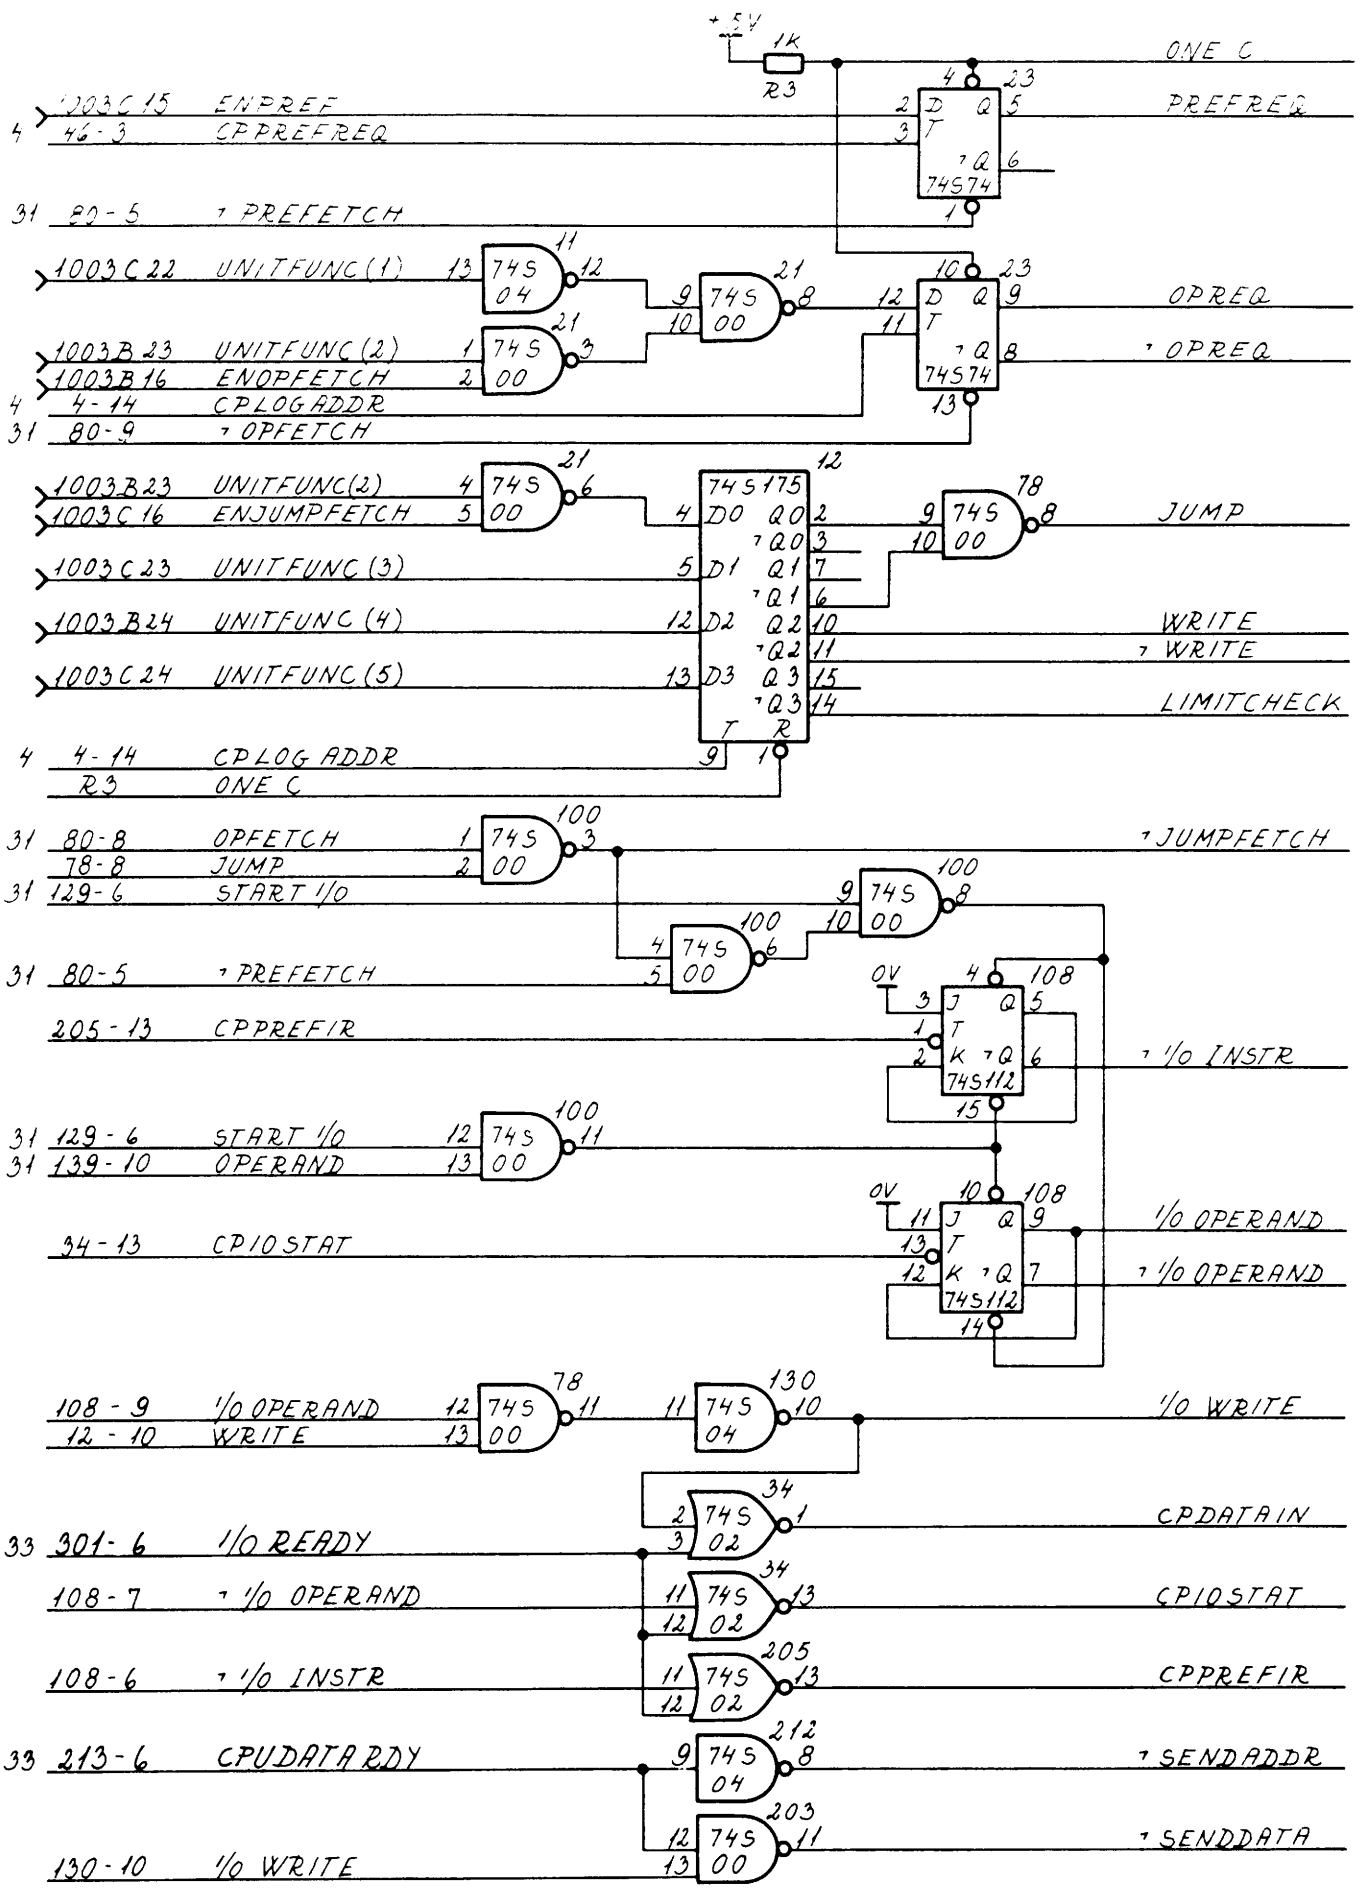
+5V
1K
R3
ONE C
4 23
1003C15 ENPREF 2 D Q 5 PREFREQ
4 46-3 CPPREFREQ 3 T
¬Q 6
74S74
31 80-5 ¬PREFETCH 1

11 21 10 23
1003C22 UNITFUNC(1) 13 74S 04 12 9 74S 00 8 12 D Q 9 OPREQ
10 11 T
21
1003B23 UNITFUNC(2) 1 74S 00 3 ¬Q 8 ¬OPREQ
1003B16 ENOPFETCH 2 74S74
4 4-14 CPLOGADDR 13
31 80-9 ¬OPFETCH

21 12
1003B23 UNITFUNC(2) 4 74S 00 6 74S175 78
1003C16 ENJUMPFETCH 5 4 D0 Q0 2 9 74S 00 8 JUMP
¬Q0 3 10
1003C23 UNITFUNC(3) 5 D1 Q1 7
¬Q1 6
1003B24 UNITFUNC(4) 12 D2 Q2 10 WRITE
¬Q2 11 ¬WRITE
1003C24 UNITFUNC(5) 13 D3 Q3 15
¬Q3 14 LIMITCHECK
T R
4 4-14 CPLOG ADDR 9 1
R3 ONE C

100
31 80-8 OPFETCH 1 74S 00 3 ¬JUMPFETCH
78-8 JUMP 2 100
31 129-6 START I/O 9 74S 00 8
100 10
4 74S 00 6
31 80-5 ¬PREFETCH 5
0V 4 108
3 J Q 5
205-13 CPPREFIR 1 T
2 K ¬Q 6 ¬I/O INSTR
74S112
100 15
31 129-6 START I/O 12 74S 00 11
31 139-10 OPERAND 13
0V 10 108
11 J Q 9 I/O OPERAND
34-13 CPIOSTAT 13 T
12 K ¬Q 7 ¬I/O OPERAND
74S112
14

78 130
108-9 I/O OPERAND 12 74S 00 11 11 74S 04 10 I/O WRITE
12-10 WRITE 13
34
2 74S 02 1 CPDATAIN
33 301-6 I/O READY 3
34
108-7 ¬I/O OPERAND 11 74S 02 13 CPIOSTAT
12
205
108-6 ¬I/O INSTR 11 74S 02 13 CPPREFIR
12
212
33 213-6 CPUDATARDY 9 74S 04 8 ¬SENDADDR
203
12 74S 00 11 ¬SENDDATA
130-10 I/O WRITE 13